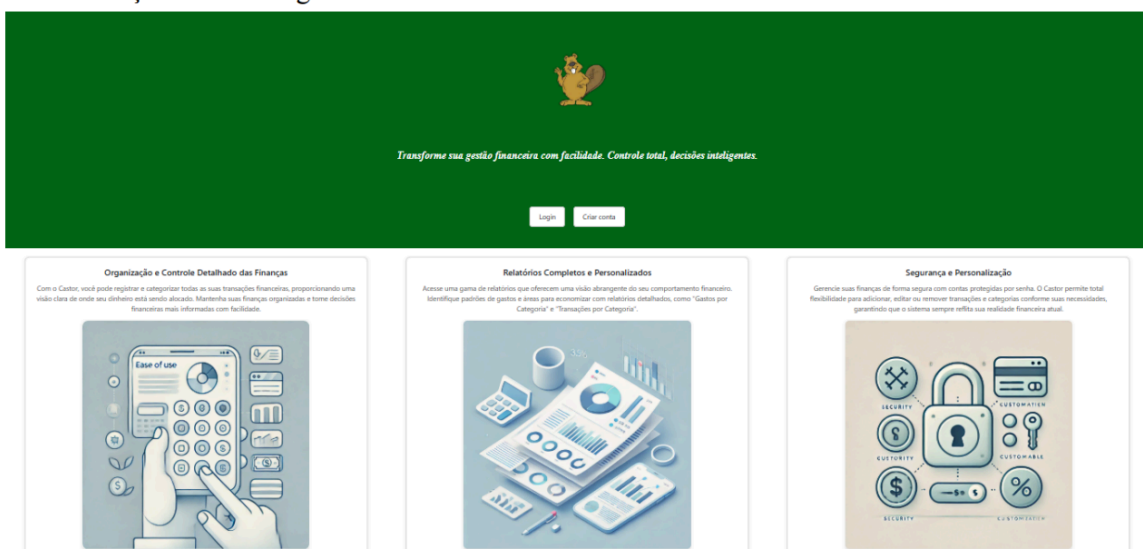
Transforme sua gestão financeira com facilidade. Controle total, decisões inteligentes.

Login Criar conta

Organização e Controle Detalhado das Finanças

Com o Castor, você pode registrar e categorizar todas as suas transações financeiras, proporcionando uma visão clara de onde seu dinheiro está sendo alocado. Mantenha suas finanças organizadas e tome decisões financeiras mais informadas com facilidade.

Ease of use

Relatórios Completos e Personalizados

Acesse uma gama de relatórios que oferecem uma visão abrangente do seu comportamento financeiro. Identifique padrões de gastos e áreas para economizar com relatórios detalhados, como "Gastos por Categoria" e "Transações por Categoria".

Segurança e Personalização

Gerencie suas finanças de forma segura com contas protegidas por senha. O Castor permite total flexibilidade para adicionar, editar ou remover transações e categorias conforme suas necessidades, garantindo que o sistema sempre reflita sua realidade financeira atual.

SECURITY CUSTOMATION CUSTURITY CUSTOMABLE SECURITY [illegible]